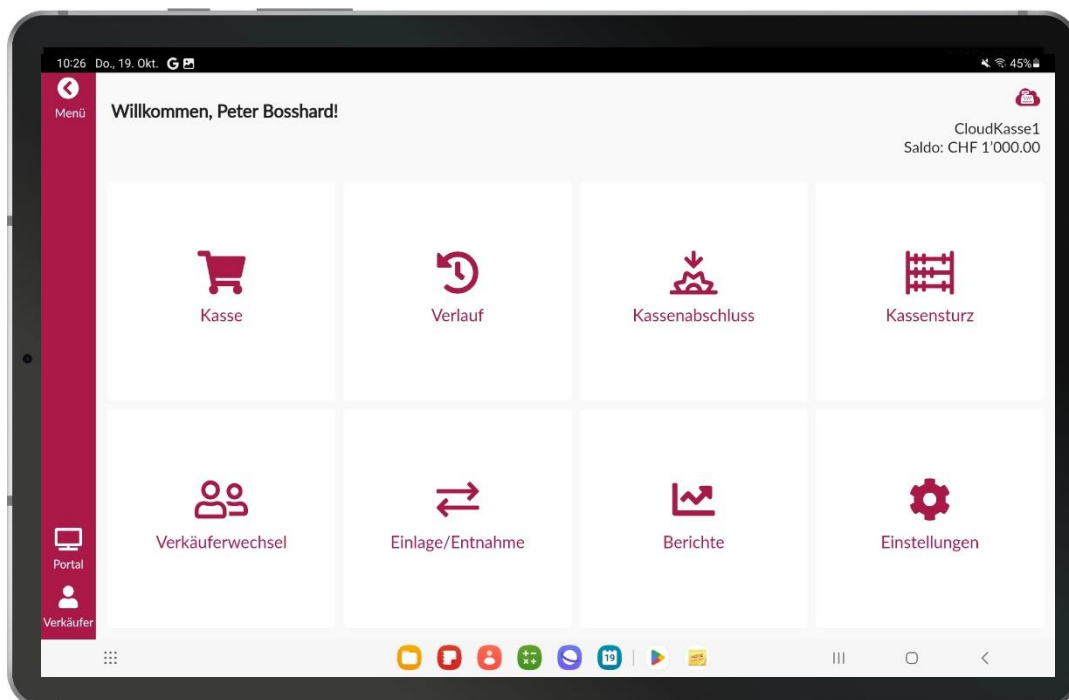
10:26 Do., 19. Okt. G

45%

Menü

Willkommen, Peter Bosshard!

CloudKasse1
Saldo: CHF 1'000.00

Kasse

Verlauf

Kassenabschluss

Kassensturz

Verkäuferwechsel

Einlage/Entnahme

Berichte

Einstellungen

Portal

Verkäufer

19